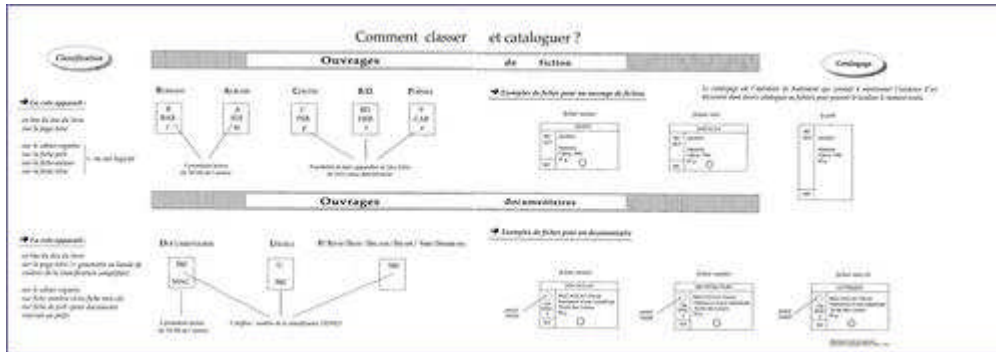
Comment classer et cataloguer ?

Classification

Ouvrages de fiction

Catalogage

La cote apparaît :

sur le dos du livre
sur la page titre

sur le cahier registre
sur la fiche prêt
sur la fiche auteur
sur la fiche titre

ROMANS

ALBUMS

CONTES

B.D.

POÉSIES

R
BAR
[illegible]

A
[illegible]
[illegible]

C
PER
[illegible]

BD
HER
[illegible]

P
CAR
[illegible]

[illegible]

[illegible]

Exemples de fiches pour un ouvrage de fiction

Le catalogage est l'opération de traitement qui permet d'enregistrer l'existence d'un document dans divers catalogues ou fichiers pour pouvoir le localiser à moment voulu.

Ouvrages documentaires

La cote apparaît :

sur le dos du livre
sur la page titre

sur le cahier registre
sur fiche

DOCUMENTAIRES

USUELS

Exemples de fiches pour un documentaire

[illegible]

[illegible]

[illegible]